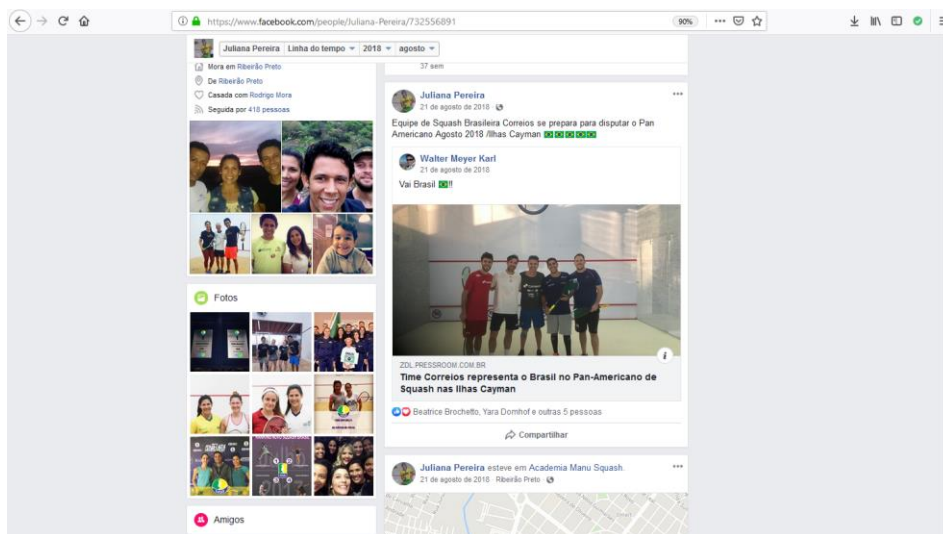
https://www.facebook.com/people/Juliana-Pereira/732556891

90%

Juliana Pereira | Linha do tempo ▾ | 2018 ▾ | agosto ▾

Mora em Ribeirão Preto
De Ribeirão Preto
Casada com Rodrigo Mora
Seguida por 418 pessoas

37 sem

Juliana Pereira
21 de agosto de 2018

Equipe de Squash Brasileira Correios se prepara para disputar o Pan Americano Agosto 2018 /Ilhas Cayman

Walter Meyer Karl
21 de agosto de 2018

Vai Brasil !!

ZOL.PRESSROOM.COM.BR
Time Correios representa o Brasil no Pan-Americano de Squash nas Ilhas Cayman

Beatrice Brochetto, Yara Dornhof e outras 5 pessoas

Compartilhar

Fotos

Amigos

Juliana Pereira esteve em Academia Manu Squash.
21 de agosto de 2018 · Ribeirão Preto